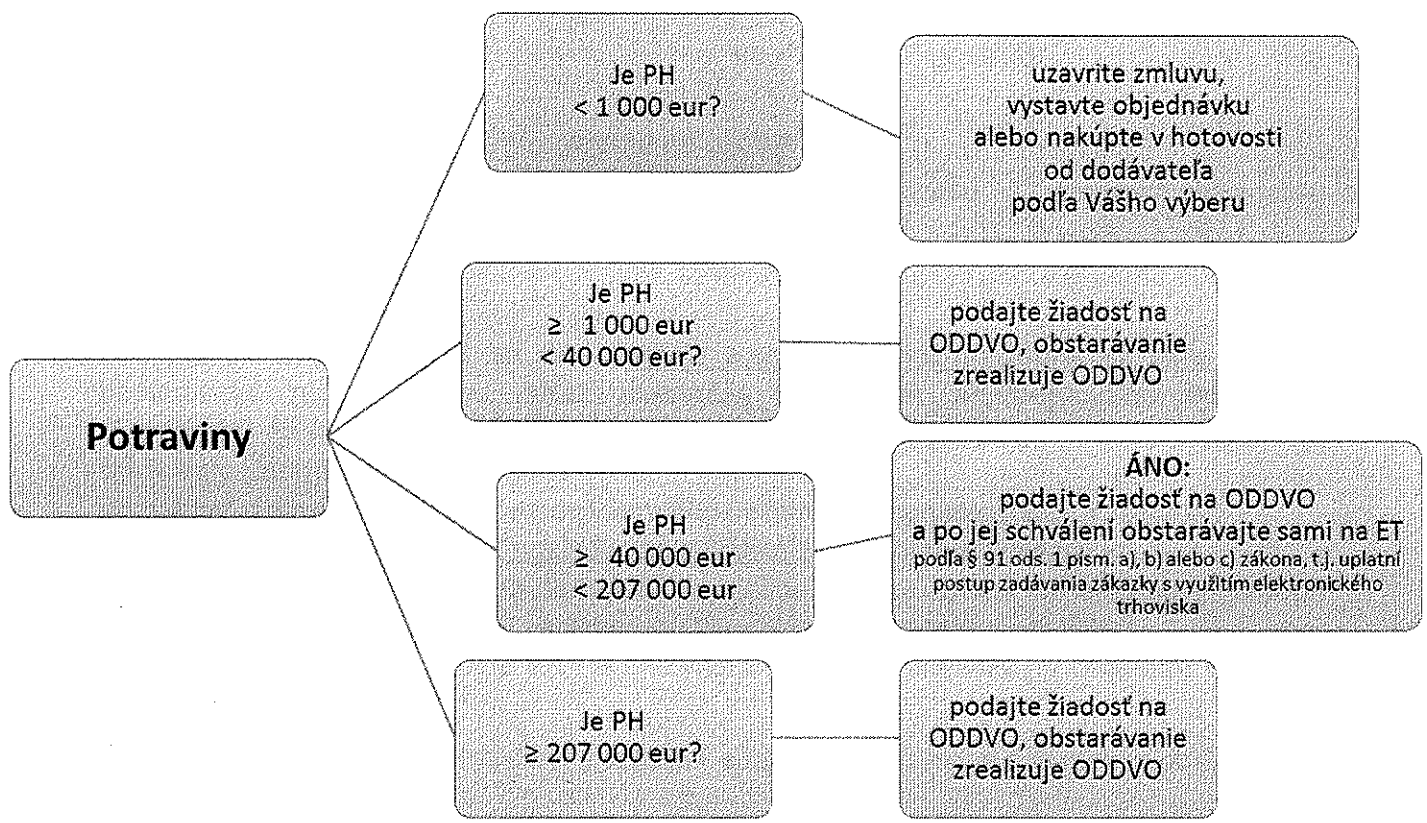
Potraviny

Je PH
< 1 000 eur?

uzavrite zmluvu, vystavte objednávku alebo nakúpte v hotovosti od dodávateľa podľa Vášho výberu

Je PH
≥ 1 000 eur
< 40 000 eur?

podajte žiadosť na ODDVO, obstarávanie zrealizuje ODDVO

Je PH
≥ 40 000 eur
< 207 000 eur

ÁNO:
podajte žiadosť na ODDVO a po jej schválení obstarávajte sami na ET
podľa § 91 ods. 1 písm. a), b) alebo c) zákona, t.j. uplatní postup zadávania zákazky s využitím elektronického trhoviska

Je PH
≥ 207 000 eur?

podajte žiadosť na ODDVO, obstarávanie zrealizuje ODDVO